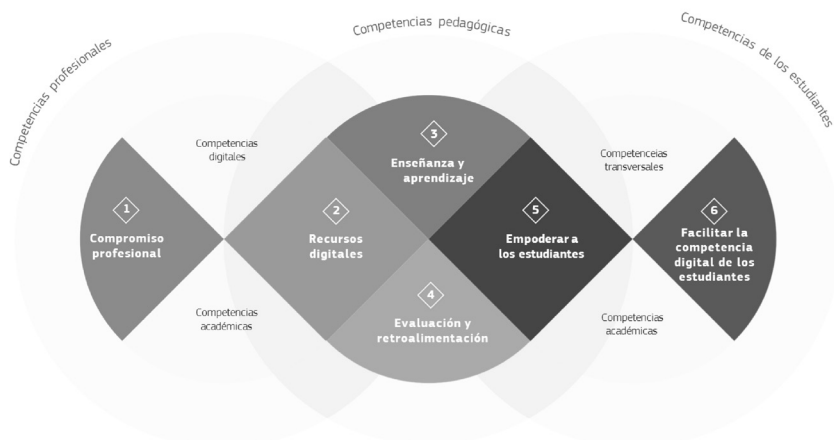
Competencias profesionales

Competencias pedagógicas

Competencias de los estudiantes

Competencias digitales

Competencias académicas

1
Compromiso profesional

2
Recursos digitales

3
Enseñanza y aprendizaje

4
Evaluación y retroalimentación

5
Empoderar a los estudiantes

Competenceias transversales

Competencias académicas

6
Facilitar la competencia digital de los estudiantes